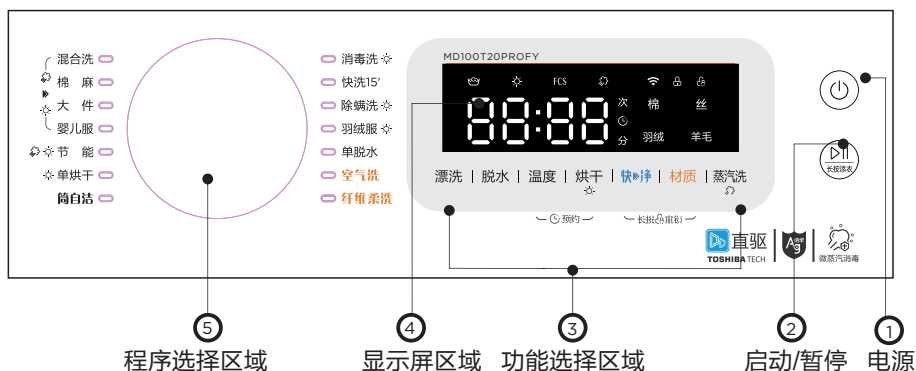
混合洗
棉 麻
大 件
婴儿服
节 能
单烘干
筒自洁

消毒洗
快洗15'
除螨洗
羽绒服
单脱水
空气洗
纤维柔洗

MD100T20PROFY
FCS
88:88
次
分
棉
丝
羽绒
羊毛

漂洗 | 脱水 | 温度 | 烘干 | 快净 | 材质 | 蒸汽洗
预约
长按童锁

长按添衣

直驱
TOSHIBA TECH
A+3
微蒸汽消毒

5
程序选择区域
4
显示屏区域
3
功能选择区域
2
启动/暂停
1
电源